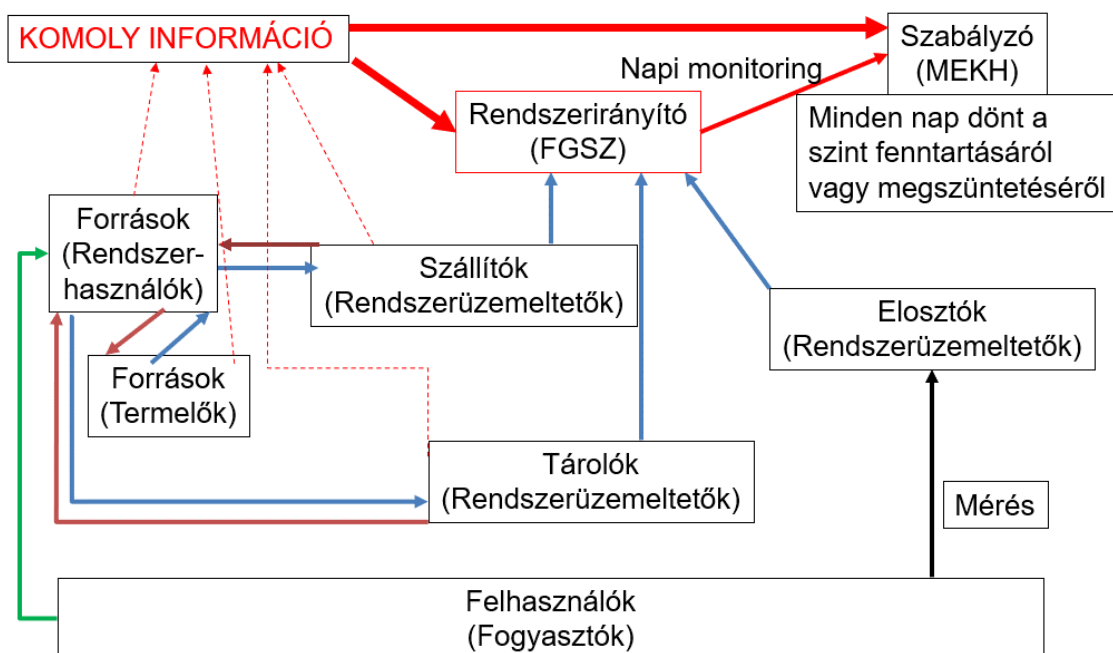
KOMOLY INFORMÁCIÓ

Szabályzó (MEKH)

Napi monitoring

Rendszerirányító (FGSZ)

Minden nap dönt a szint fenntartásáról vagy megszüntetéséről

Források (Rendszerhasználók)

Szállítók (Rendszerüzemeltetők)

Források (Termelők)

Elosztók (Rendszerüzemeltetők)

Tárolók (Rendszerüzemeltetők)

Mérés

Felhasználók (Fogyasztók)